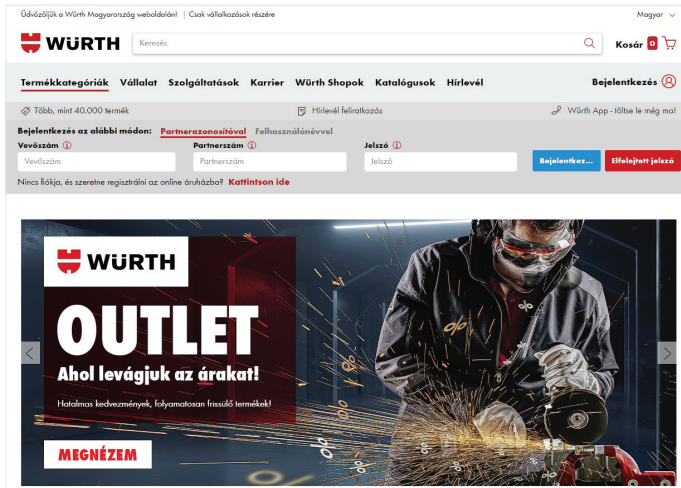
Üdvözöljük a Würth Magyarország weboldalán! | Csak vállalkozások részére

Magyar

WÜRTH

Keresés

Kosár 0

Termékkategóriák Vállalat Szolgáltatások Karrier Würth Shopok Katalógusok Hírlevél

Bejelentkezés

Több, mint 40.000 termék

Hírlevél feliratkozás

Würth App - töltse le még ma!

Bejelentkezés az alábbi módon: Partnerazonosítóval Felhasználónévvel

Vevőszám

Vevőszám

Partnerszám

Partnerszám

Jelszó

Jelszó

Bejelentkez...

Elfelejtett jelszó

Nincs fiókja, és szeretne regisztrálni az online áruházba? Kattintson ide

WÜRTH

OUTLET

Ahol levágjuk az árakat!

Hatalmas kedvezmények, folyamatosan frissülő termékek!

MEGNÉZEM